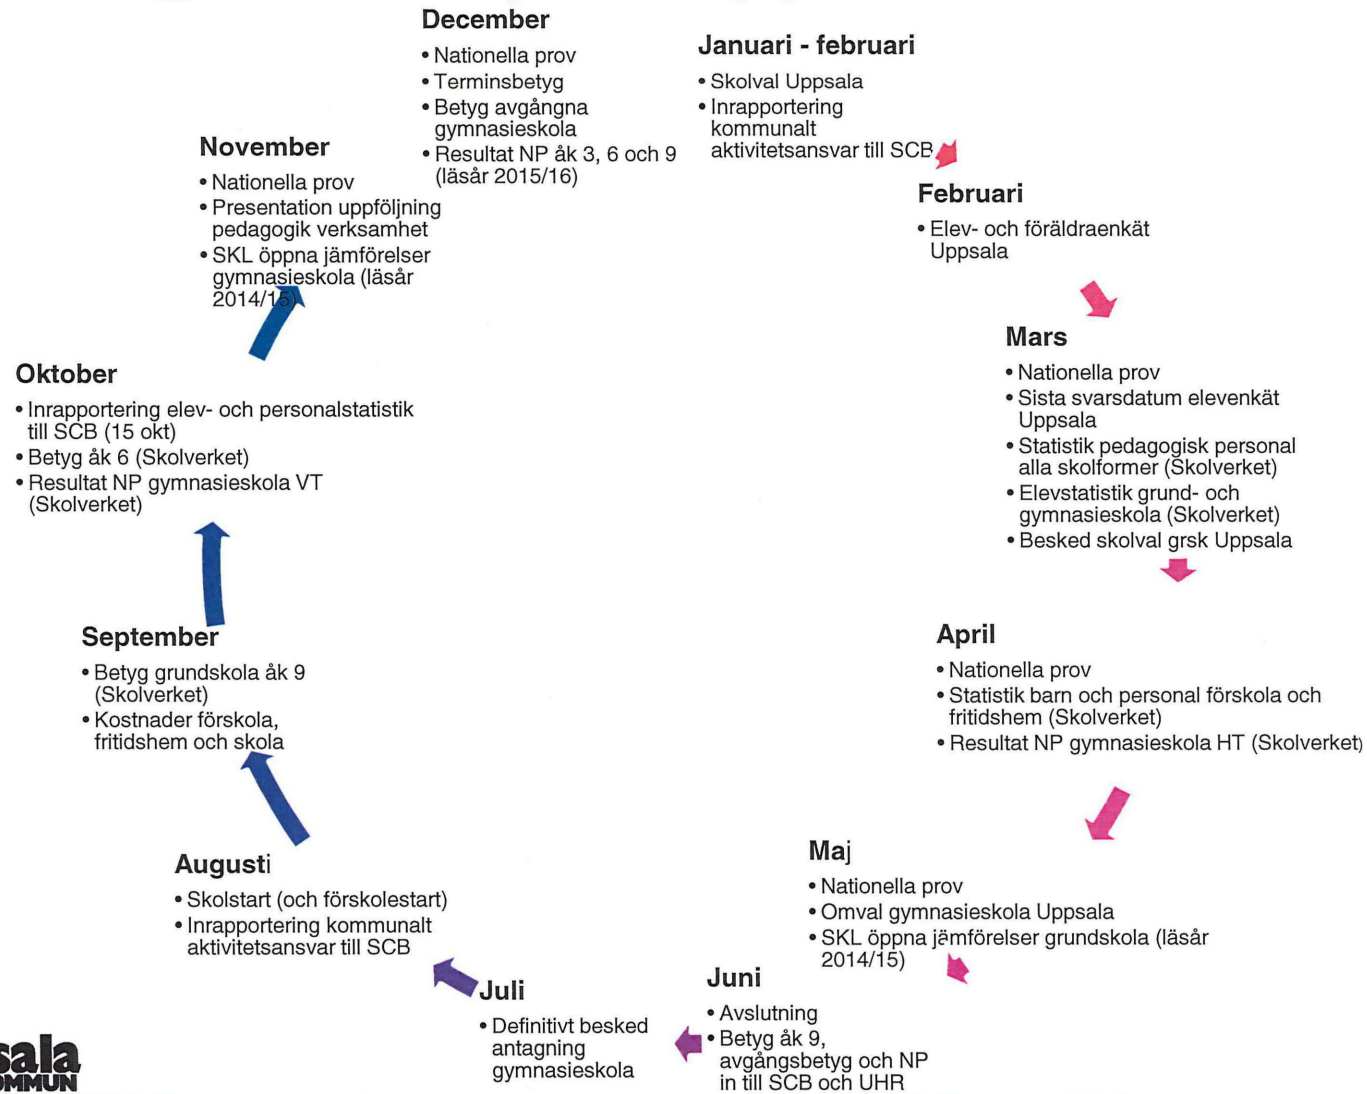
December
• Nationella prov
• Terminsbetyg
• Betyg avgångna gymnasieskola
• Resultat NP åk 3, 6 och 9 (läsår 2015/16)

Januari - februari
• Skolval Uppsala
• Inrapportering kommunalt aktivitetsansvar till SCB

Februari
• Elev- och föräldraenkät Uppsala

Mars
• Nationella prov
• Sista svarsdatum elevenkät Uppsala
• Statistik pedagogisk personal alla skolformer (Skolverket)
• Elevstatistik grund- och gymnasieskola (Skolverket)
• Besked skolval grsk Uppsala

April
• Nationella prov
• Statistik barn och personal förskola och fritidshem (Skolverket)
• Resultat NP gymnasieskola HT (Skolverket)

Maj
• Nationella prov
• Omval gymnasieskola Uppsala
• SKL öppna jämförelser grundskola (läsår 2014/15)

Juni
• Avslutning
• Betyg åk 9, avgångsbetyg och NP in till SCB och UHR

Juli
• Definitivt besked antagning gymnasieskola

Augusti
• Skolstart (och förskolestart)
• Inrapportering kommunalt aktivitetsansvar till SCB

September
• Betyg grundskola åk 9 (Skolverket)
• Kostnader förskola, fritidshem och skola

Oktober
• Inrapportering elev- och personalstatistik till SCB (15 okt)
• Betyg åk 6 (Skolverket)
• Resultat NP gymnasieskola VT (Skolverket)

November
• Nationella prov
• Presentation uppföljning pedagogik verksamhet
• SKL öppna jämförelser gymnasieskola (läsår 2014/15)

sala
OMMUN